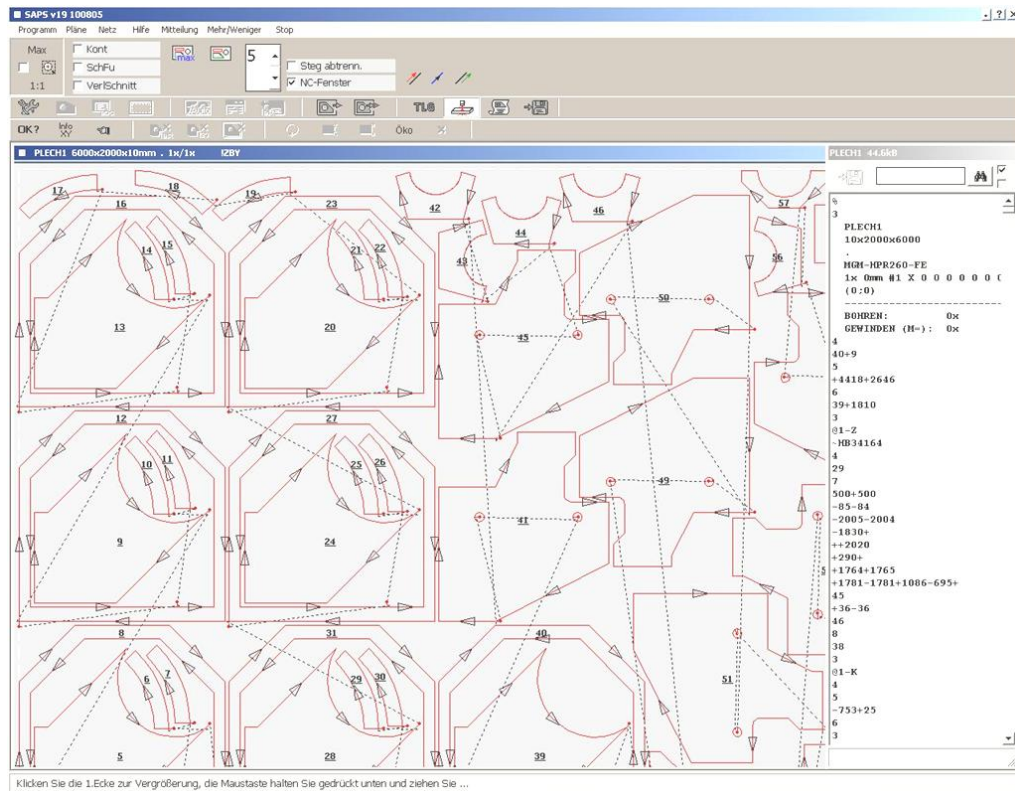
SAPS v19 100805
- ? X
Programm Pläne Netz Hilfe Mitteilung Mehr/Weniger Stop

Max
1:1
Kont
SchFu
VerlSchnitt
max
5
Steg abtrenn.
NC-Fenster

TLG

OK?
Info XY
Öko

PLECH1 6000x2000x10mm . 1x/1x IZBY

17 18 16 19 23 42 44 46 57 14 15 21 22 43 56 13 20 50 45 12 27 10 11 25 26 49 9 24 41 8 31 40 6 7 29 30 51 5 28 39

PLECH1 44.6kB

%
3
PLECH1
10x2000x6000
.
MGM-HPR260-FE
1x 0mm #1 X 0 0 0 0 0 0 (
(0:0)
------------------------------
BOHREN: 0x
GEWINDEN (M-): 0x
4
40+9
5
+4418+2646
6
39+1810
3
@1-Z
~HB34164
4
29
7
500+500
-85-84
-2005-2004
-1830+
++2020
+290+
+1764+1765
+1781-1781+1086-695+
45
+36-36
46
8
38
3
@1-K
4
5
-753+25
6
3

Klicken Sie die 1.Ecke zur Vergrößerung, die Maustaste halten Sie gedrückt unten und ziehen Sie ...